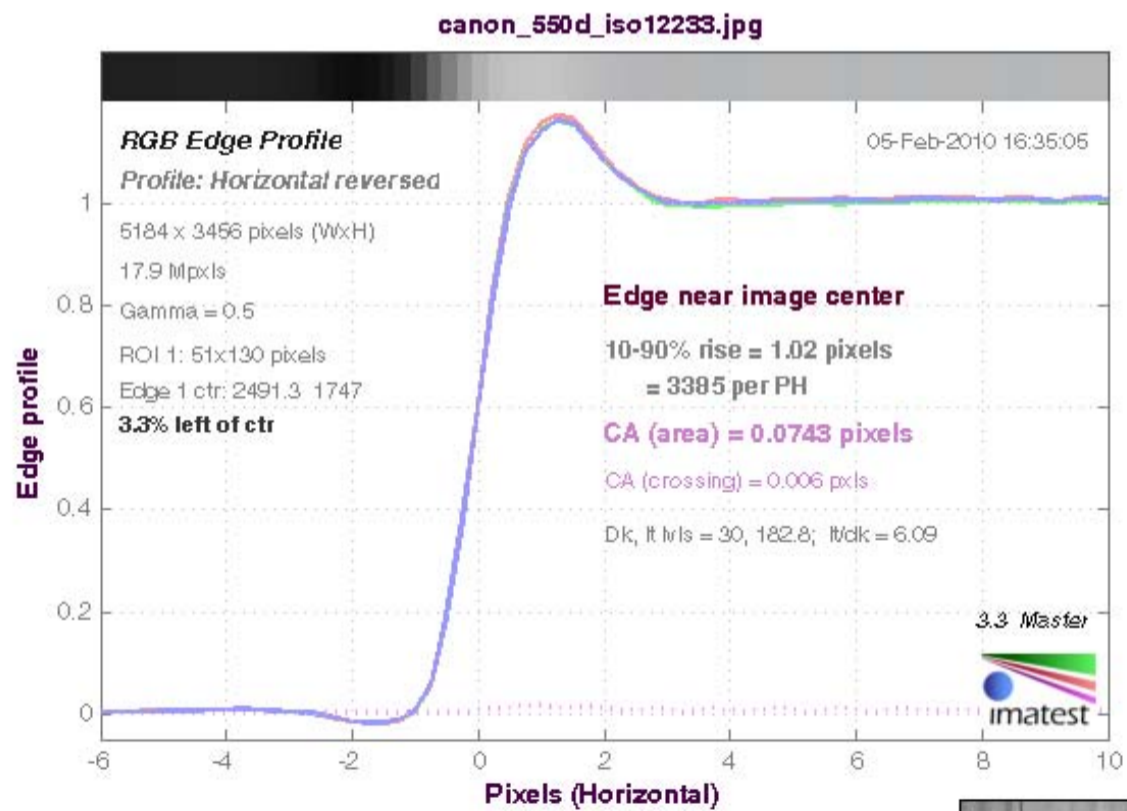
canon_550d_iso12233.jpg

RGB Edge Profile

Profile: Horizontal reversed

05-Feb-2010 16:35:05

5184 x 3456 pixels (WxH)

17.9 Mpxls

Gamma = 0.5

ROI 1: 51x130 pixels

Edge 1 ctr: 2491.3 1747

3.3% left of ctr

Edge near image center

10-90% rise = 1.02 pixels
= 3385 per PH

CA (area) = 0.0743 pixels

CA (crossing) = 0.006 pxls

Dk, lt lvls = 30, 182.8; lt/dk = 6.09

3.3 Master

imatest

Edge profile

1

0.8

0.6

0.4

0.2

0

-6

-4

-2

0

2

4

6

8

10

Pixels (Horizontal)